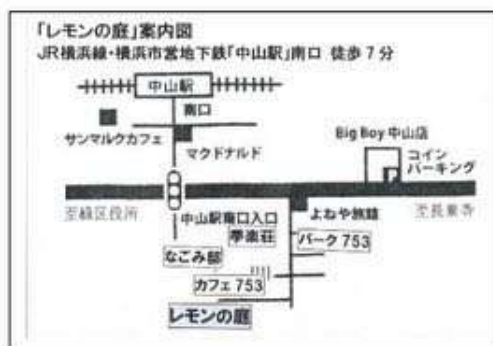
「レモンの庭」案内図
JR横浜線・横浜市営地下鉄「中山駅」南口 徒歩７分

中山駅
南口
サンマルクカフェ
マクドナルド
Big Boy 中山店
コインパーキング
至緑区役所
至長泉寺
中山駅南口入口
よねや旅館
季遊荘
パーク 753
なごみ邸
カフェ 753
レモンの庭